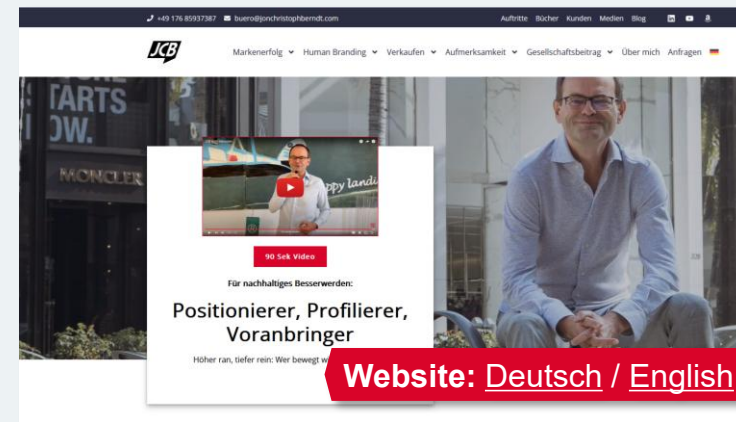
+49 176 85937387 buero@jonchristophberndt.com Auftritte Bücher Kunden Medien Blog

JCB

Markenerfolg Human Branding Verkaufen Aufmerksamkeit Gesellschaftsbeitrag Über mich Anfragen

TARTS
OW.

MONCLER

appy landi

90 Sek Video

Für nachhaltiges Besserwerden:

Positionierer, Profilierer, Voranbringer

Höher ran, tiefer rein: Wer bewegt w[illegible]

Website: Deutsch / English